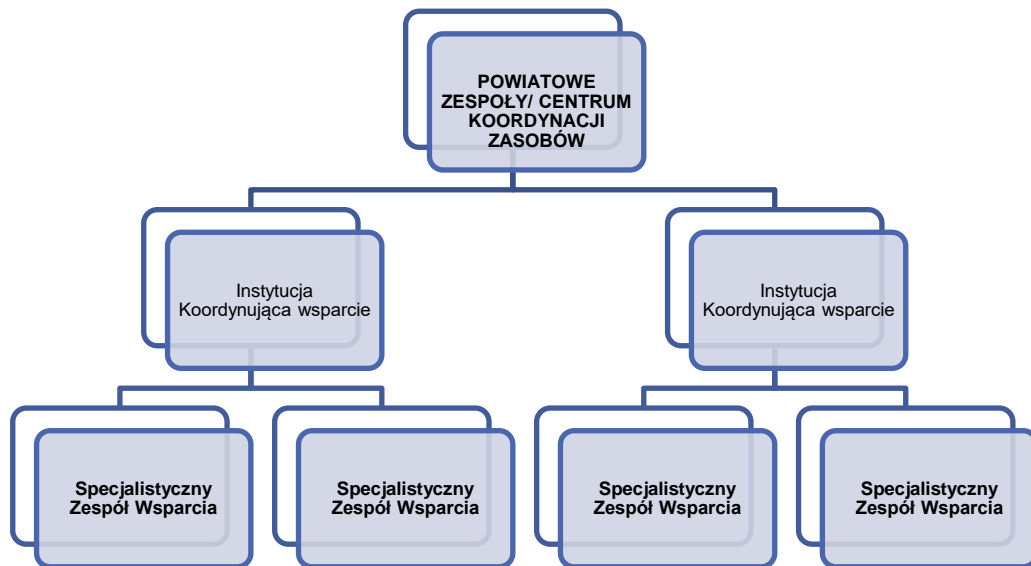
POWIATOWE ZESPOŁY/ CENTRUM KOORDYNACJI ZASOBÓW

Instytucja Koordynująca wsparcie

Instytucja Koordynująca wsparcie

Specjalistyczny Zespół Wsparcia

Specjalistyczny Zespół Wsparcia

Specjalistyczny Zespół Wsparcia

Specjalistyczny Zespół Wsparcia